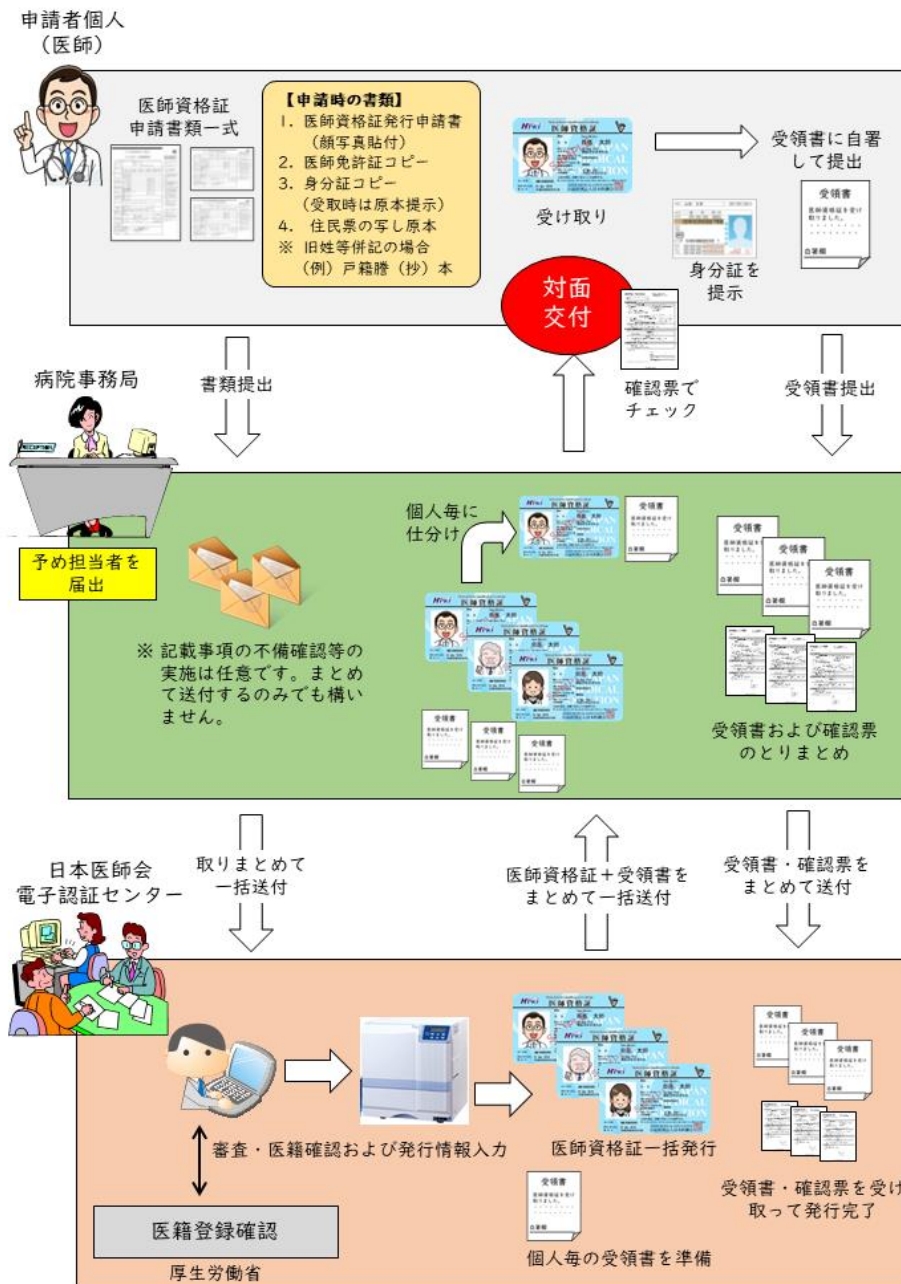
申請者個人
（医師）

医師資格証
申請書類一式

【申請時の書類】
1. 医師資格証発行申請書
（顔写真貼付）
2. 医師免許証コピー
3. 身分証コピー
（受取時は原本提示）
4. 住民票の写し原本
※ 旧姓等併記の場合
（例）戸籍謄（抄）本

受け取り

受領書に自署して提出

受領書

身分証を提示

対面交付

確認票でチェック

病院事務局

書類提出

受領書提出

予め担当者を届出

個人毎に仕分け

※ 記載事項の不備確認等の実施は任意です。まとめて送付するのみでも構いません。

受領書および確認票のとりまとめ

日本医師会
電子認証センター

取りまとめて一括送付

医師資格証＋受領書をまとめて一括送付

受領書・確認票をまとめて送付

審査・医籍確認および発行情報入力

医師資格証一括発行

受領書・確認票を受け取って発行完了

個人毎の受領書を準備

医籍登録確認

厚生労働省